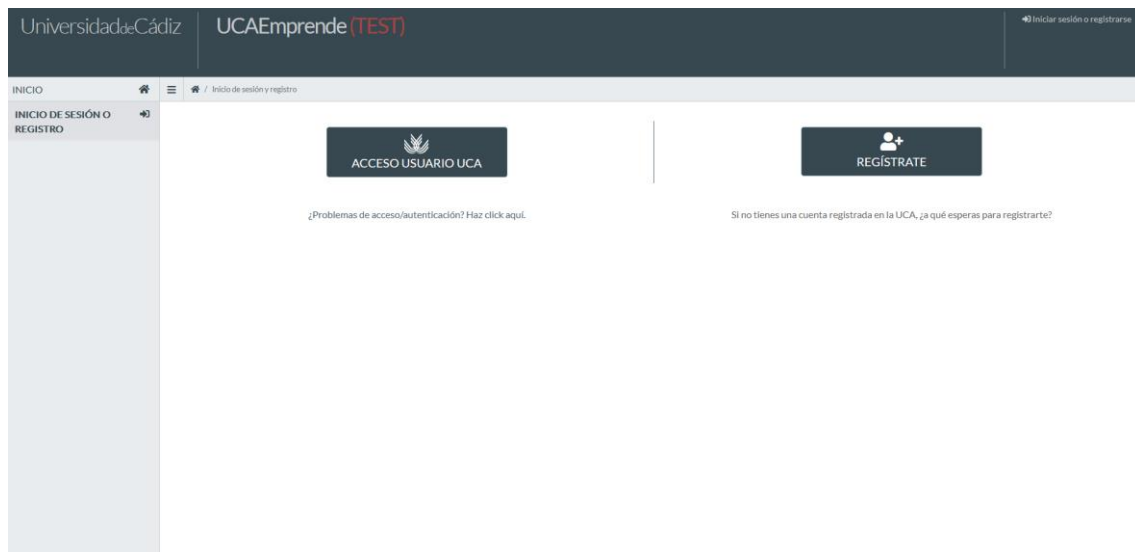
UniversidaddeCádiz UCAEmprende (TEST)

Iniciar sesión o registrarse

INICIO

INICIO DE SESIÓN O REGISTRO

/ Inicio de sesión y registro

ACCESO USUARIO UCA

¿Problemas de acceso/autenticación? Haz click aquí.

REGÍSTRATE

Si no tienes una cuenta registrada en la UCA, ¿a qué esperas para registrarte?